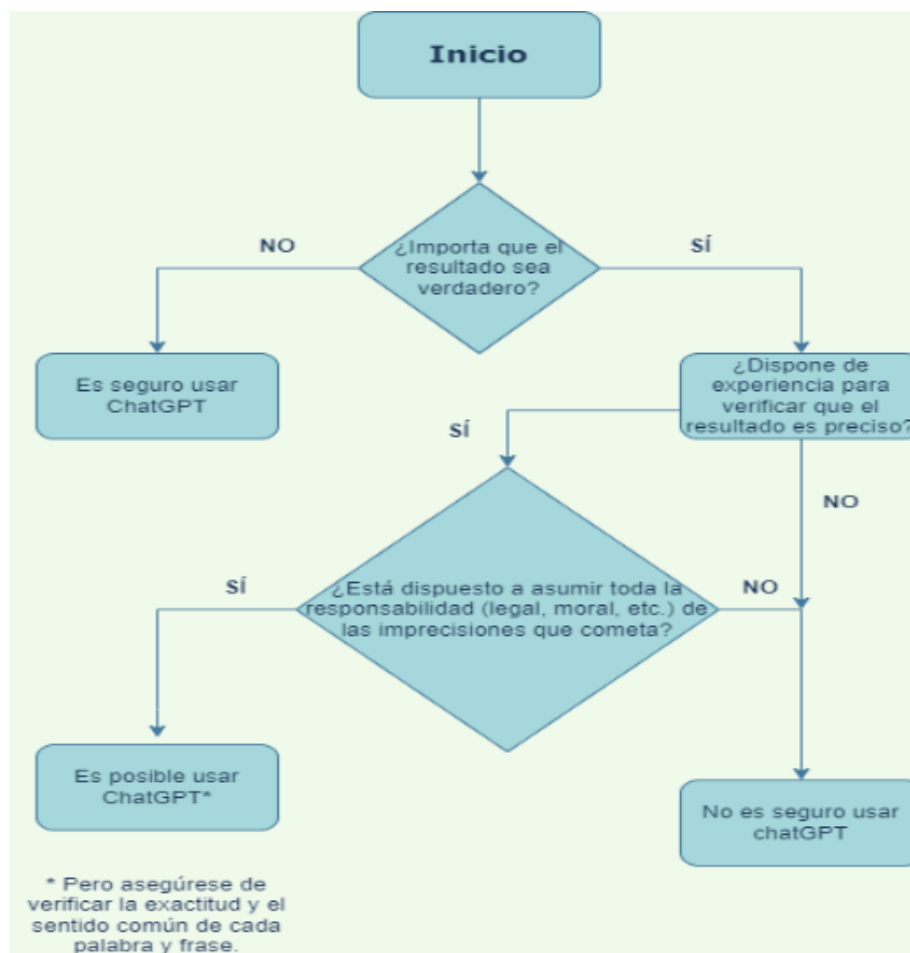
Inicio

¿Importa que el resultado sea verdadero?

NO

SÍ

Es seguro usar ChatGPT

¿Dispone de experiencia para verificar que el resultado es preciso?

SÍ

NO

¿Está dispuesto a asumir toda la responsabilidad (legal, moral, etc.) de las imprecisiones que cometa?

SÍ

NO

Es posible usar ChatGPT*

No es seguro usar chatGPT

* Pero asegúrese de verificar la exactitud y el sentido común de cada palabra y frase.